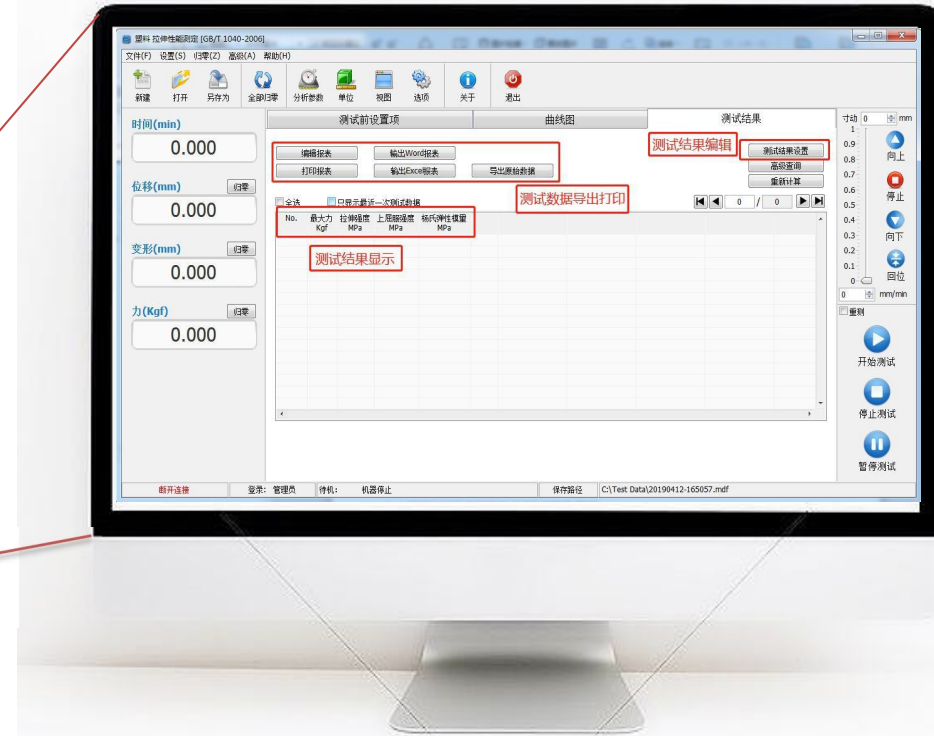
塑料 拉伸性能测定 [GB/T 1040-2006]

文件(F) 设置(S) 归零(Z) 高级(A) 帮助(H)

新建 打开 另存为 全部归零 分析参数 单位 视图 选项 关于 退出

时间(min)
0.000

位移(mm) 归零
0.000

变形(mm) 归零
0.000

力(Kgf) 归零
0.000

测试前设置项 曲线图 测试结果

编辑报表 输出Word报表
打印报表 输出Excel报表 导出原始数据

测试结果编辑
测试结果设置
高级查询
重新计算

测试数据导出打印

全选 只显示最近一次测试数据

0 / 0

| No. | 最大力 Kgf | 拉伸强度 MPa | 上屈服强度 MPa | 杨氏弹性模量 MPa |
|---|---|---|---|---|

测试结果显示

寸动 0 mm
1
0.9
0.8
0.7
0.6
0.5
0.4
0.3
0.2
0.1
0
向上
停止
向下
回位
0 mm/min
重测

开始测试
停止测试
暂停测试

断开连接 登录: 管理员 侍机: 机器停止 保存路径 C:\Test Data\20190412-165057.mdf